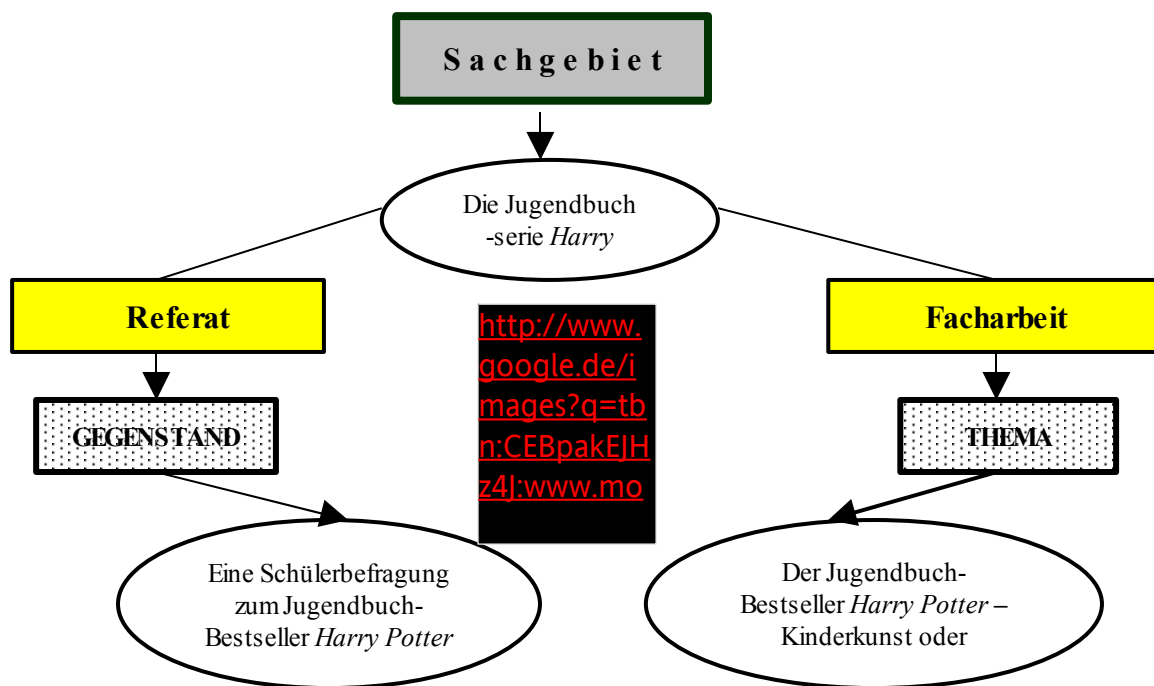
Sachgebiet

Die Jugendbuch -serie *Harry*

Referat

Facharbeit

http://www.google.de/images?q=tbn:CEBpakEJHz4J:www.mo

GEGENSTAND

THEMA

Eine Schülerbefragung zum Jugendbuch-Bestseller *Harry Potter*

Der Jugendbuch-Bestseller *Harry Potter* – Kinderkunst oder